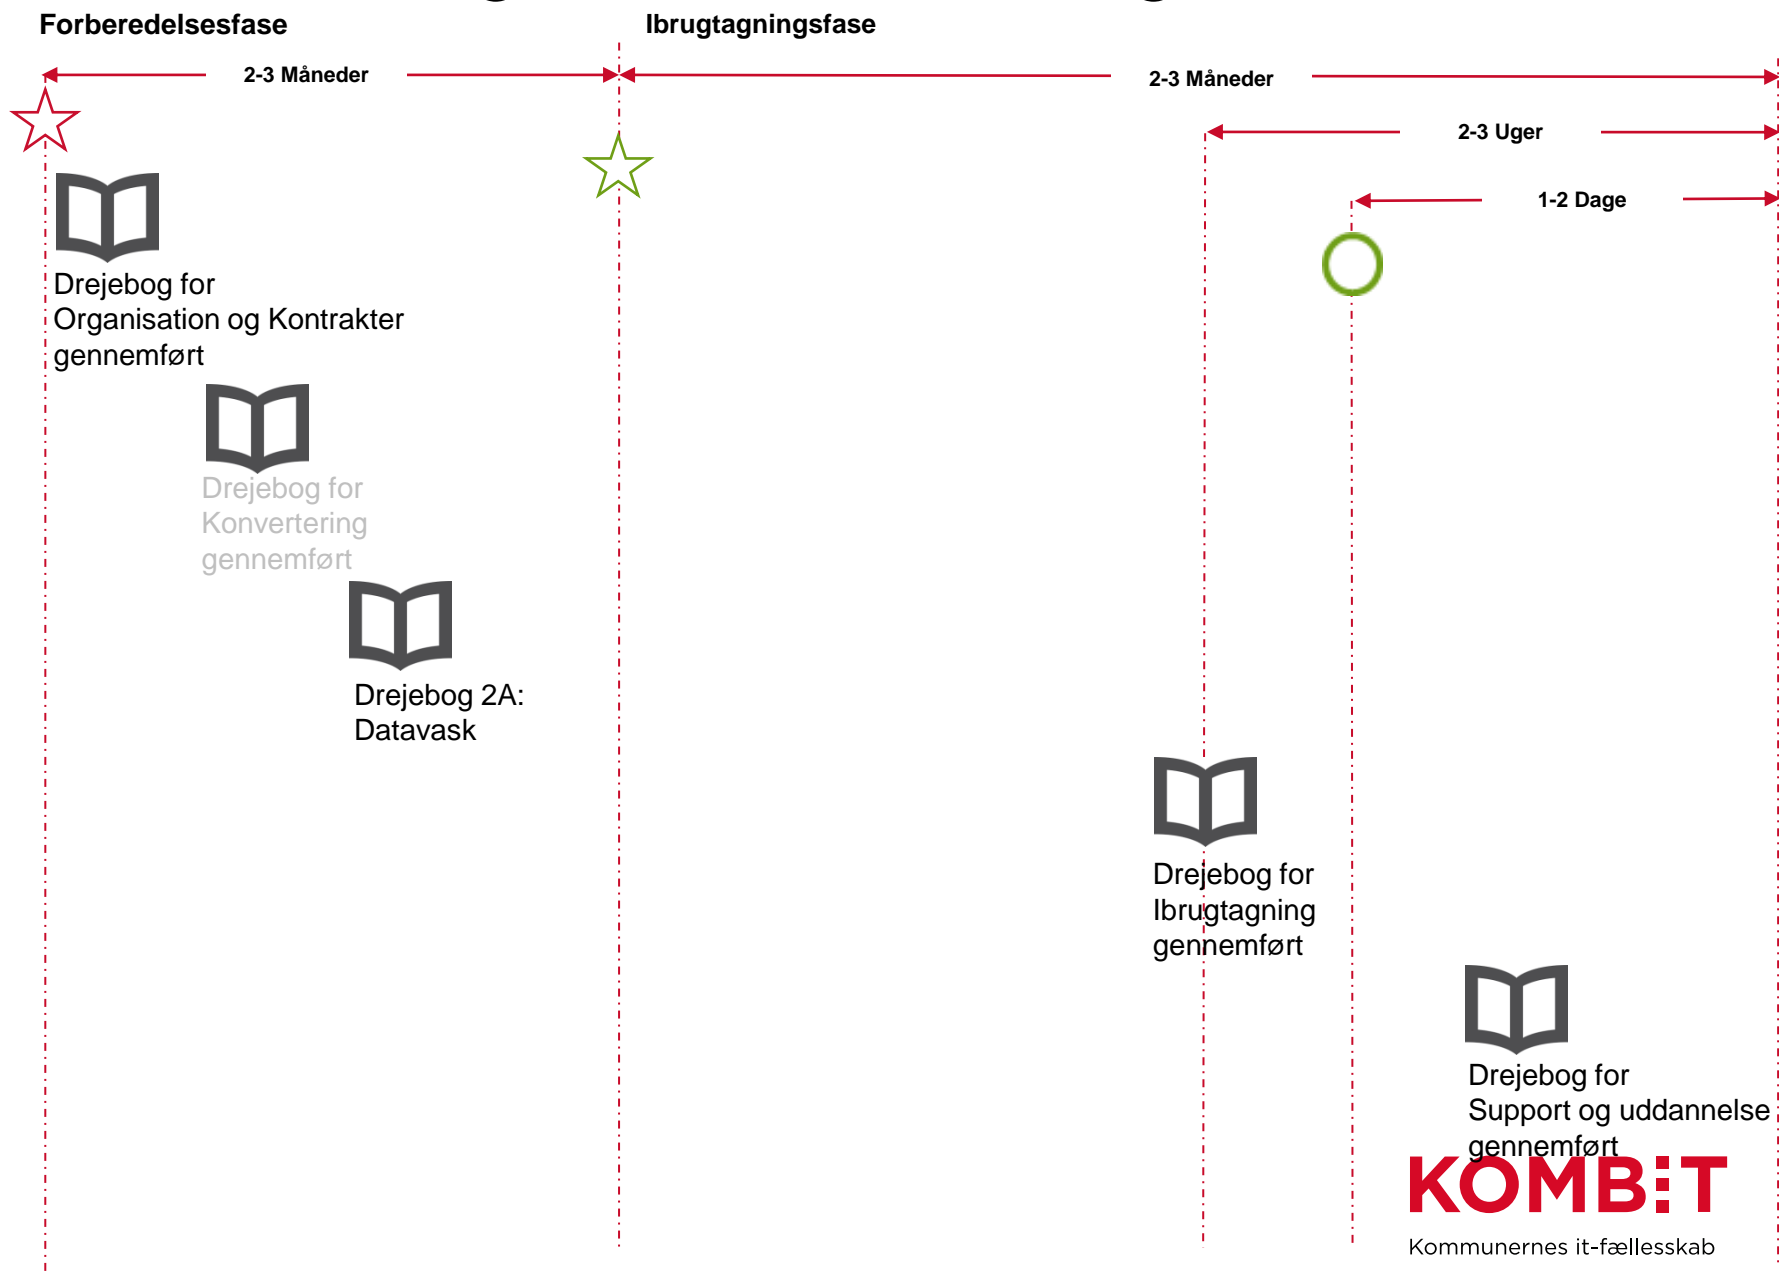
Forberedelsesfase

Ibrugtagningsfase

2-3 Måneder

2-3 Måneder

2-3 Uger

1-2 Dage

Drejebog for Organisation og Kontrakter gennemført

Drejebog for Konvertering gennemført

Drejebog 2A: Datavask

Drejebog for Ibrugtagning gennemført

Drejebog for Support og uddannelse gennemført

KOMBIT
Kommunernes it-fællesskab